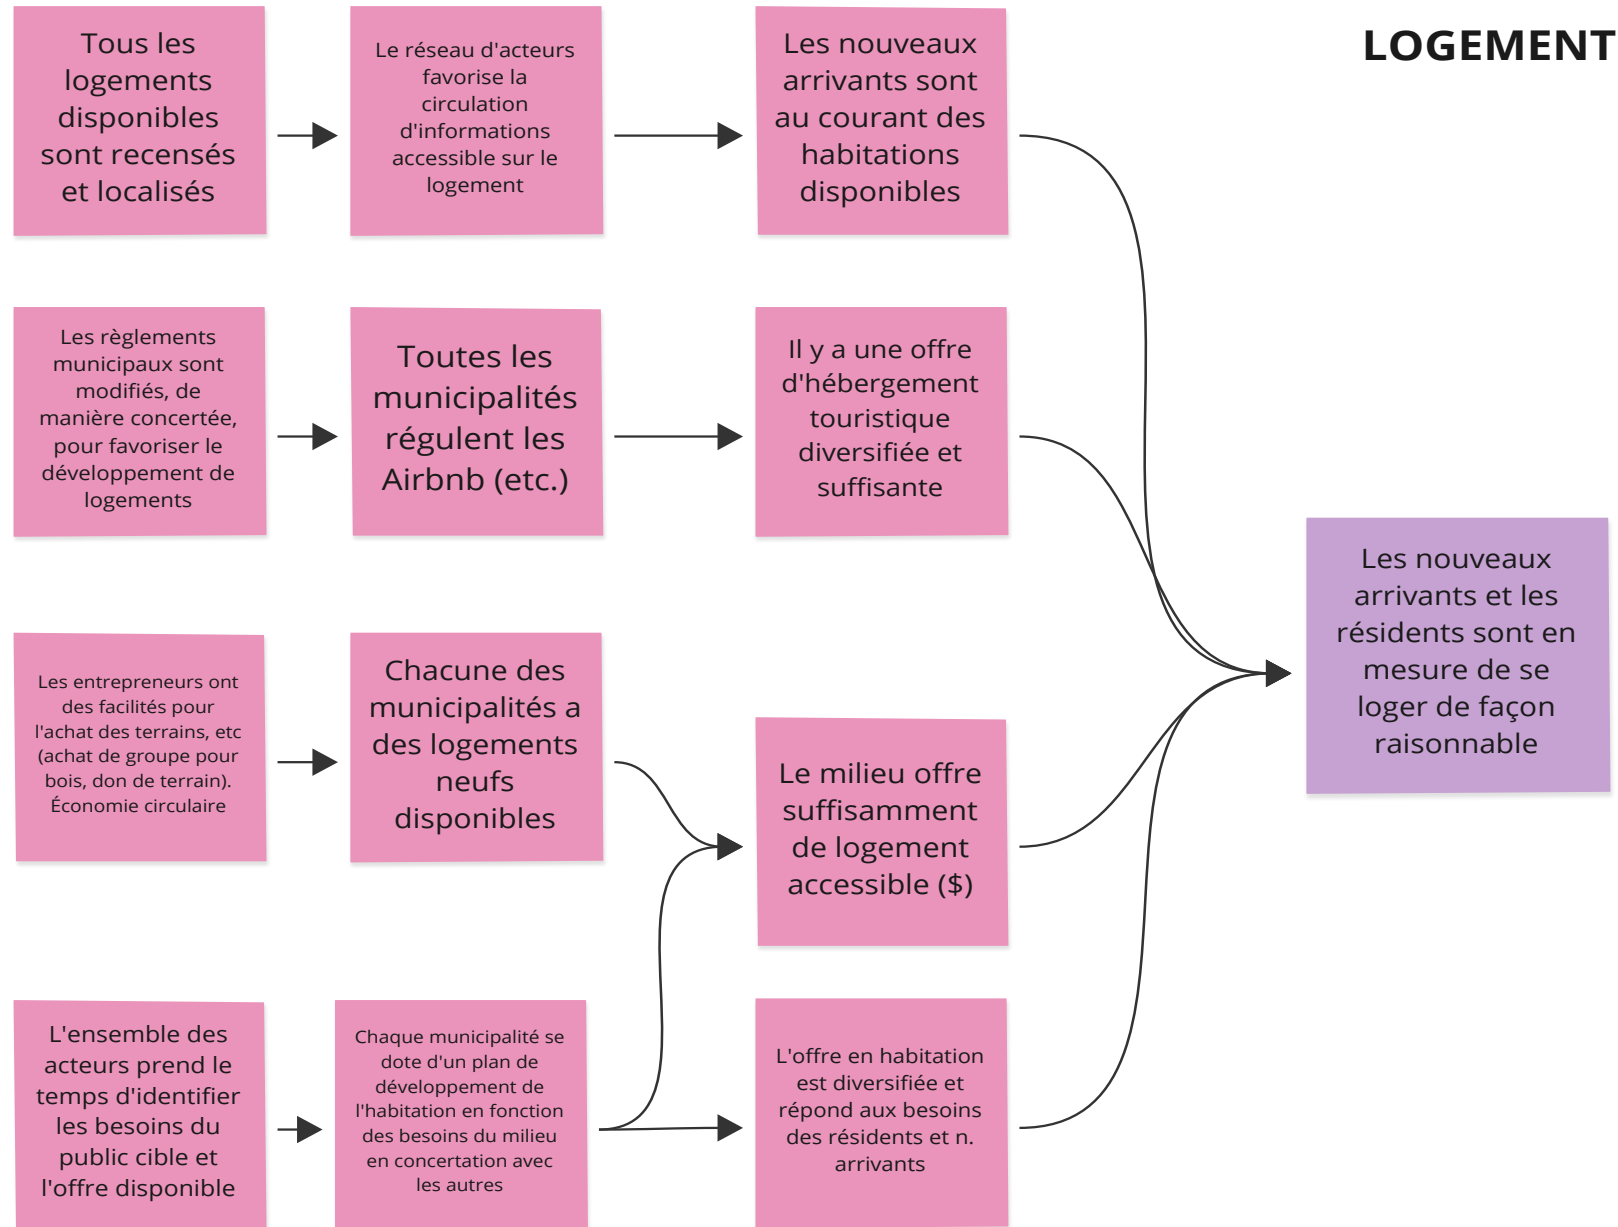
LOGEMENT

Tous les logements disponibles sont recensés et localisés

Le réseau d'acteurs favorise la circulation d'informations accessible sur le logement

Les nouveaux arrivants sont au courant des habitations disponibles

Les règlements municipaux sont modifiés, de manière concertée, pour favoriser le développement de logements

Toutes les municipalités régulent les Airbnb (etc.)

Il y a une offre d'hébergement touristique diversifiée et suffisante

Les nouveaux arrivants et les résidents sont en mesure de se loger de façon raisonnable

Les entrepreneurs ont des facilités pour l'achat des terrains, etc (achat de groupe pour bois, don de terrain). Économie circulaire

Chacune des municipalités a des logements neufs disponibles

Le milieu offre suffisamment de logement accessible ($)

L'ensemble des acteurs prend le temps d'identifier les besoins du public cible et l'offre disponible

Chaque municipalité se dote d'un plan de développement de l'habitation en fonction des besoins du milieu en concertation avec les autres

L'offre en habitation est diversifiée et répond aux besoins des résidents et n. arrivants